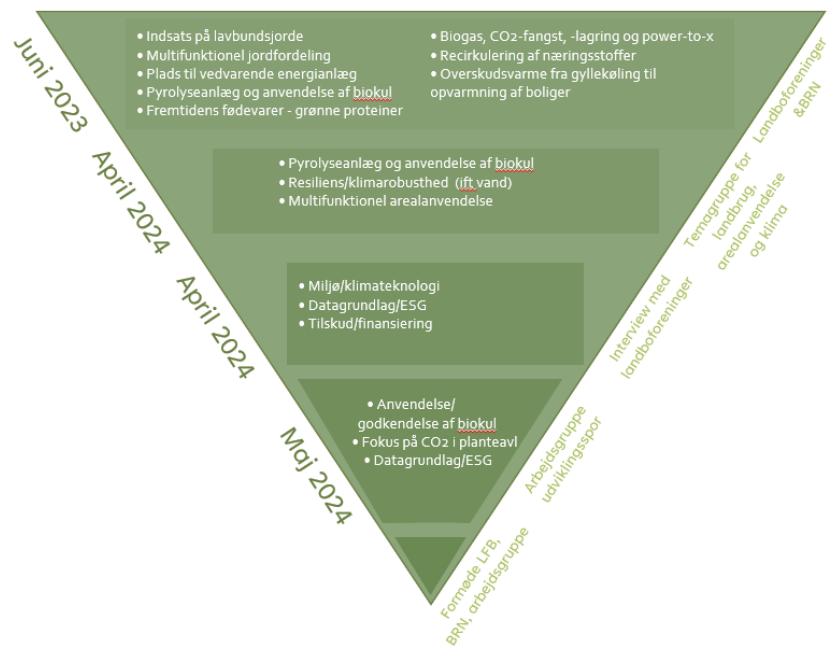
Juni 2023

• Indsats på lavbundsjorde
• Multifunktionel jordfordeling
• Plads til vedvarende energianlæg
• Pyrolyseanlæg og anvendelse af biokul
• Fremtidens fødevarer - grønne proteiner

• Biogas, $CO_2$-fangst, -lagring og power-to-x
• Recirkulering af næringsstoffer
• Overskudsvarme fra gyllekøling til opvarmning af boliger

Landboforeninger &BRN

April 2024

• Pyrolyseanlæg og anvendelse af biokul
• Resiliens/klimarobusthed (ift vand)
• Multifunktionel arealanvendelse

Temagruppe for landbrug, arealanvendelse og klima

April 2024

• Miljø/klimateknologi
• Datagrundlag/ESG
• Tilskud/finansiering

Interview med landboforeninger

Maj 2024

• Anvendelse/ godkendelse af biokul
• Fokus på $CO_2$ i planteavl
• Datagrundlag/ESG

Arbejdsgruppe udviklingsspor

Formøde LFB, BRN, arbejdsgruppe